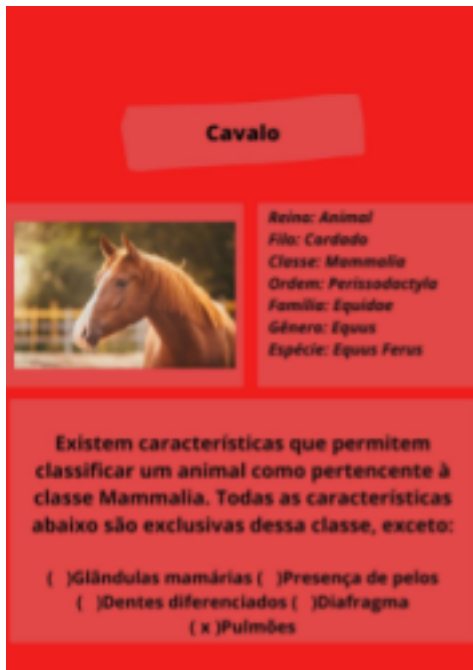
Cavalo

Reino: Animal
Filo: Cordado
Classe: Mammalia
Ordem: Perissodactyla
Família: Equidae
Gênero: Equus
Espécie: Equus Ferus

Existem características que permitem classificar um animal como pertencente à classe Mammalia. Todas as características abaixo são exclusivas dessa classe, exceto:

( )Glândulas mamárias ( )Presença de pelos
( )Dentes diferenciados ( )Diafragma
( x )Pulmões